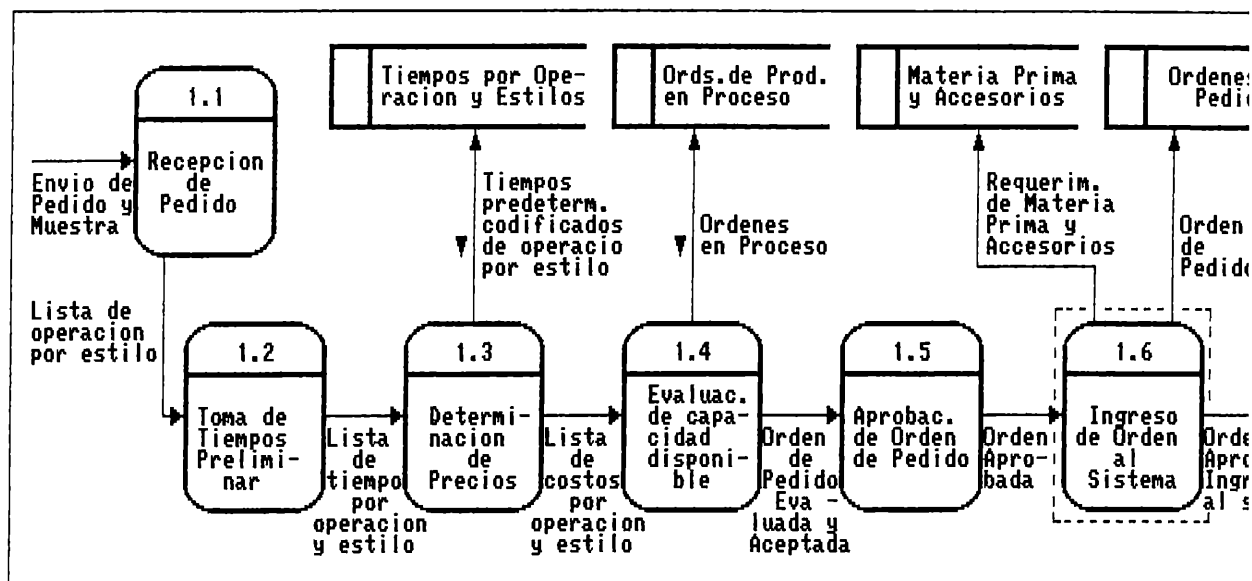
Tiempos por Operacion y Estilos

Ords.de Prod. en Proceso

Materia Prima y Accesorios

Ordenes Pedi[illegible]

1.1

Recepcion de Pedido

Envio de Pedido y Muestra

Tiempos predeterm. codificados de operacio por estilo

Ordenes en Proceso

Requerim. de Materia Prima y Accesorios

Orden de Pedid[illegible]

Lista de operacion por estilo

1.2

Toma de Tiempos Preliminar

Lista de tiempo por operacion y estilo

1.3

Determinacion de Precios

Lista de costos por operacion y estilo

1.4

Evaluac. de capacidad disponible

Orden de Pedido Evaluada y Aceptada

1.5

Aprobac. de Orden de Pedido

Orden Aprobada

1.6

Ingreso de Orden al Sistema

Orde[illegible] Apro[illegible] Ingr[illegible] al s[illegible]